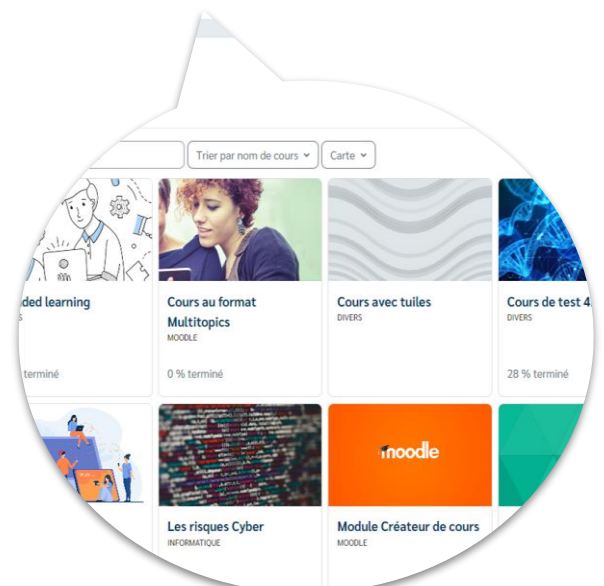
Trier par nom de cours
Carte

ded learning
S
terminé

Cours au format Multitopics
MOODLE
0 % terminé

Cours avec tuiles
DIVERS

Cours de test 4
DIVERS
28 % terminé

Les risques Cyber
INFORMATIQUE

moodle
Module Créateur de cours
MOODLE